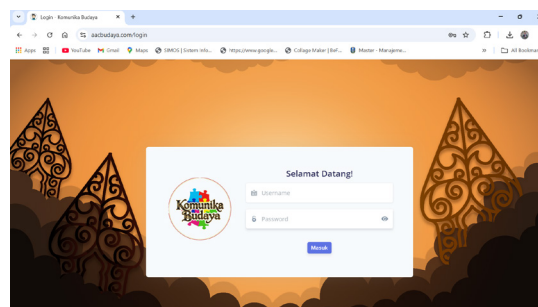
Login · Komunika Budaya ×  +

aacbudaya.com/login

Apps  YouTube  Gmail  Maps  SIMOS | Sistem Info...  https://www.google...  Collage Maker | BeF...  Master - Manajeme...  »  All Bookmarks

Komunika Budaya

Selamat Datang!

Username

Password

Masuk